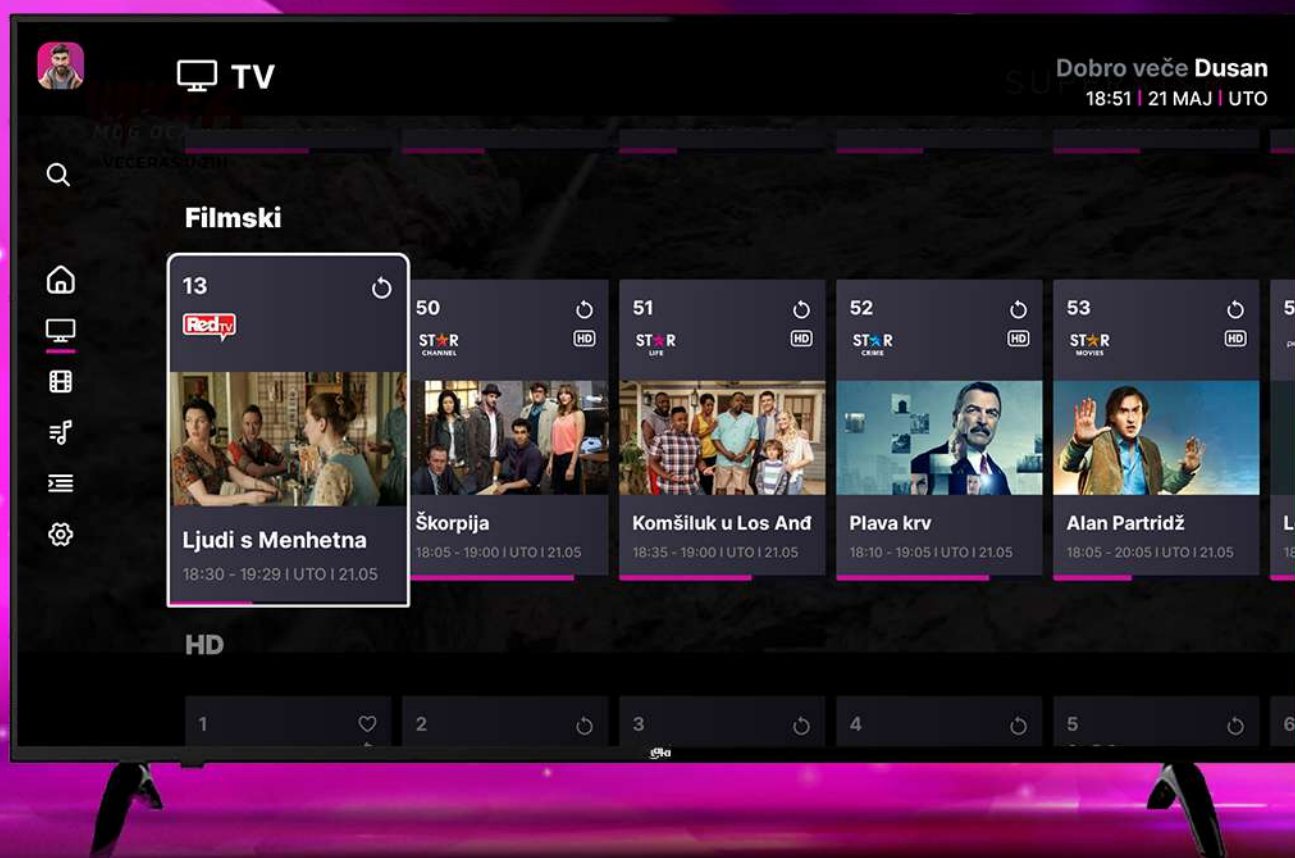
TV

Dobro veče Dusan
18:51 | 21 MAJ | UTO

Filmski

13
Red TV
Ljudi s Menhetna
18:30 - 19:29 I UTO I 21.05

50
STAR CHANNEL
HD
Škorpija
18:05 - 19:00 I UTO I 21.05

51
STAR LIFE
HD
Komšiluk u Los Anđ
18:35 - 19:00 I UTO I 21.05

52
STAR CRIME
HD
Plava krv
18:10 - 19:05 I UTO I 21.05

53
STAR MOVIES
HD
Alan Partridž
18:05 - 20:05 I UTO I 21.05

HD

1
2
3
4
5